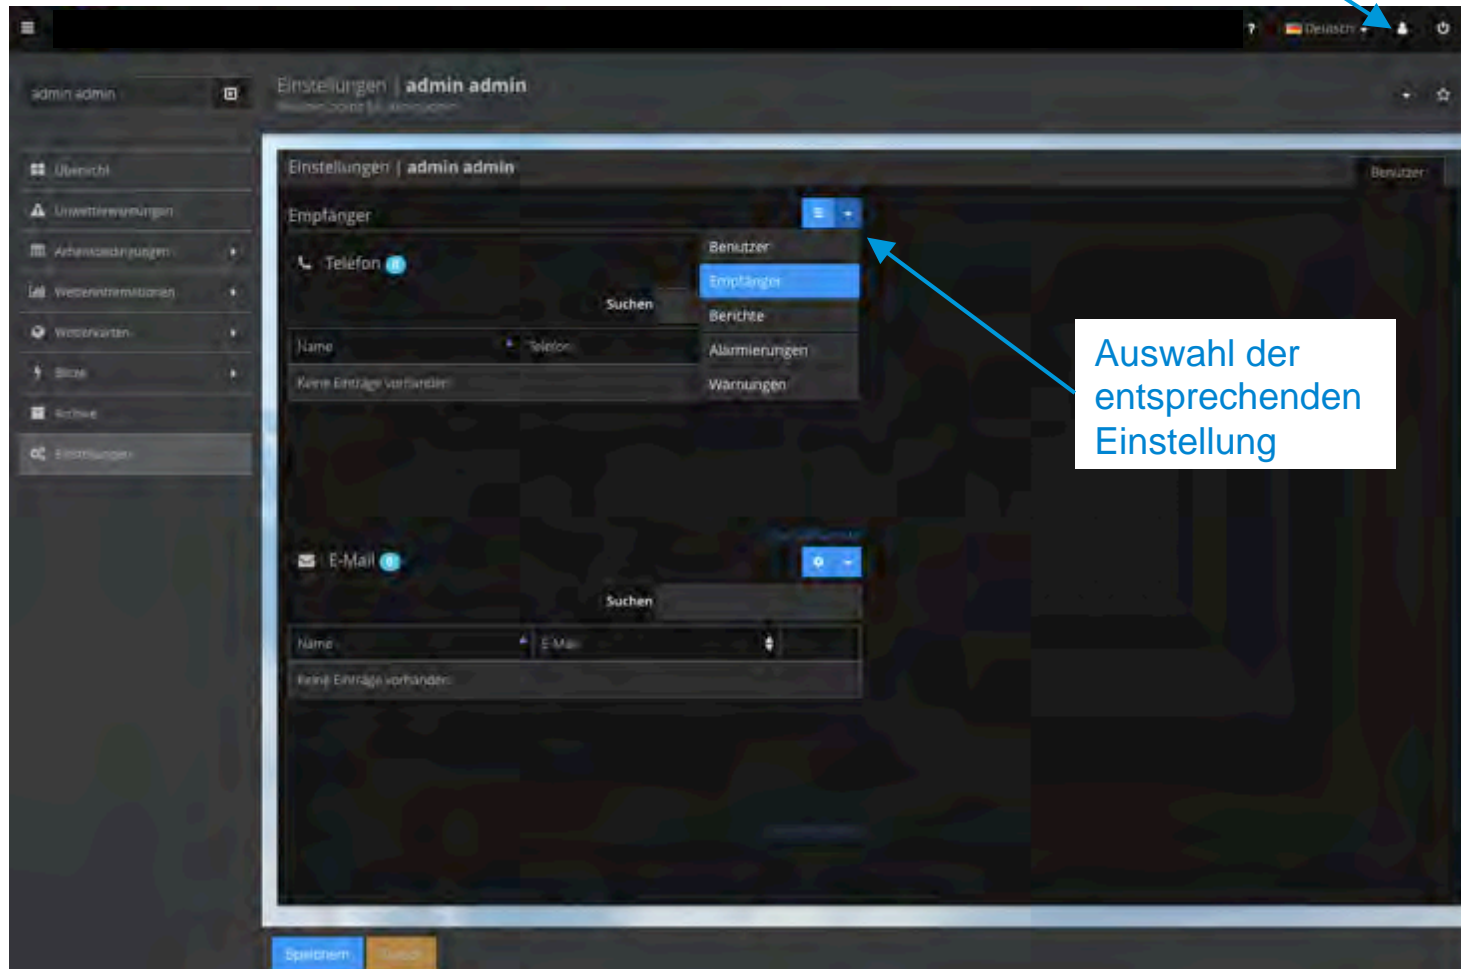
? Deutsch

admin admin

Einstellungen | admin admin
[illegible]

Übersicht
Unwetterwarnungen
Anhaltswerte
Wetterinformationen
Wetterkarten
Blitze
Archive
Einstellungen

Einstellungen | admin admin

Benutzer

Empfänger

Benutzer
Empfänger
Berichte
Alarmierungen
Warnungen

Telefon 0

Suchen

| Name | Telefon |
|---|---|
| Keine Einträge vorhanden | |

E-Mail 0

Suchen

| Name | E-Mail |
|---|---|
| Keine Einträge vorhanden | |

Speichern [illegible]

Auswahl der entsprechenden Einstellung